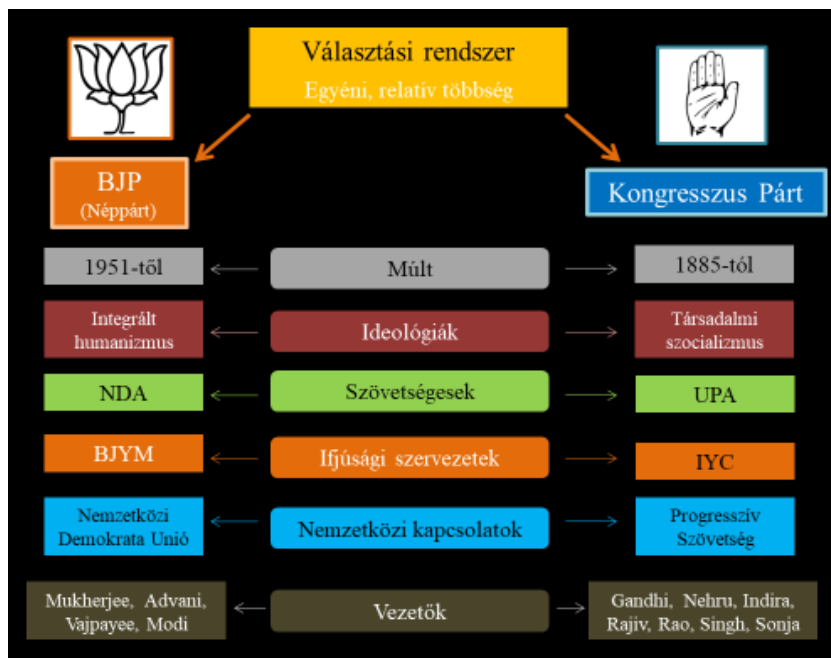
Választási rendszer
Egyéni, relatív többség

BJP
(Néppárt)

Kongresszus Párt

1951-től

Múlt

1885-től

Integrált humanizmus

Ideológiák

Társadalmi szocializmus

NDA

Szövetségesek

UPA

BJYM

Ifjúsági szervezetek

IYC

Nemzetközi Demokrata Unió

Nemzetközi kapcsolatok

Progresszív Szövetség

Mukherjee, Advani, Vajpayee, Modi

Vezetők

Gandhi, Nehru, Indira, Rajiv, Rao, Singh, Sonja